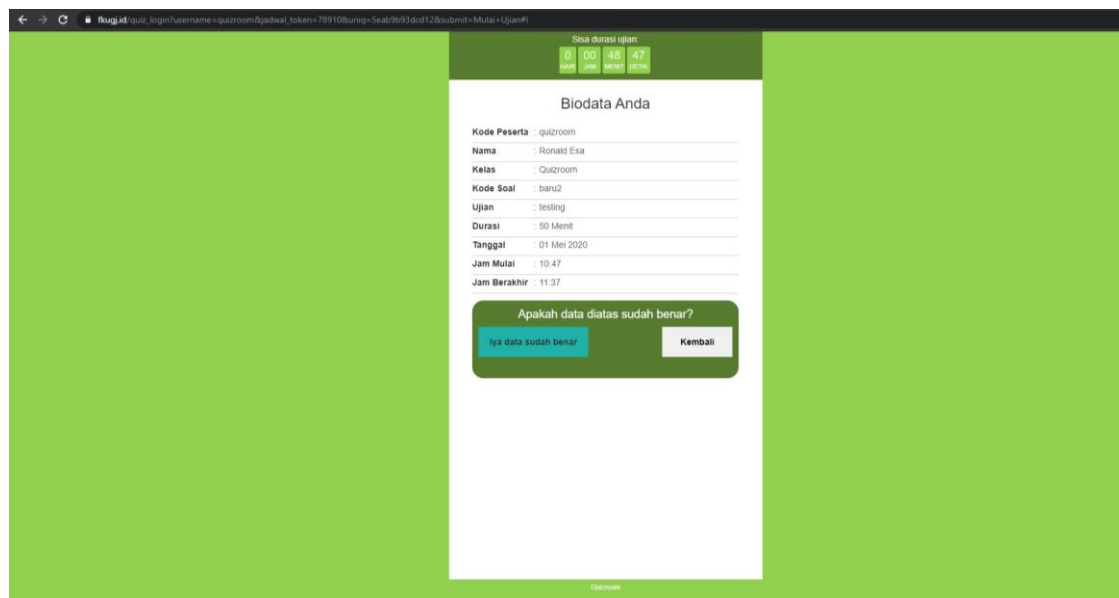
fkugj.id/quiz_login?username=quizroom&jadwal_token=78910&uniq=5eab9b93dcd12&submit=Mulai+Ujian#!

Sisa durasi ujian:

0 HARI 00 JAM 46 MENIT 47 DETIK

Biodata Anda

| | |
|---|---|
| Kode Peserta | : quizroom |
| Nama | : Ronald Esa |
| Kelas | : Quizroom |
| Kode Soal | : baru2 |
| Ujian | : testing |
| Durasi | : 50 Menit |
| Tanggal | : 01 Mei 2020 |
| Jam Mulai | : 10:47 |
| Jam Berakhir | : 11:37 |

Apakah data diatas sudah benar?

Iya data sudah benar

Kembali

Quizroom